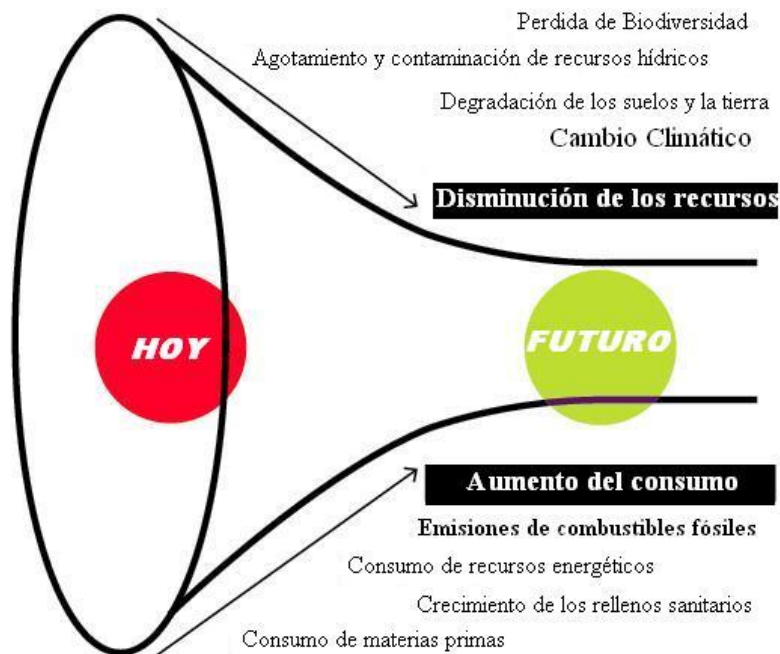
Perdida de Biodiversidad

Agotamiento y contaminación de recursos hídricos

Degradación de los suelos y la tierra

Cambio Climático

Disminución de los recursos

HOY

FUTURO

Aumento del consumo

Emisiones de combustibles fósiles

Consumo de recursos energéticos

Crecimiento de los rellenos sanitarios

Consumo de materias primas